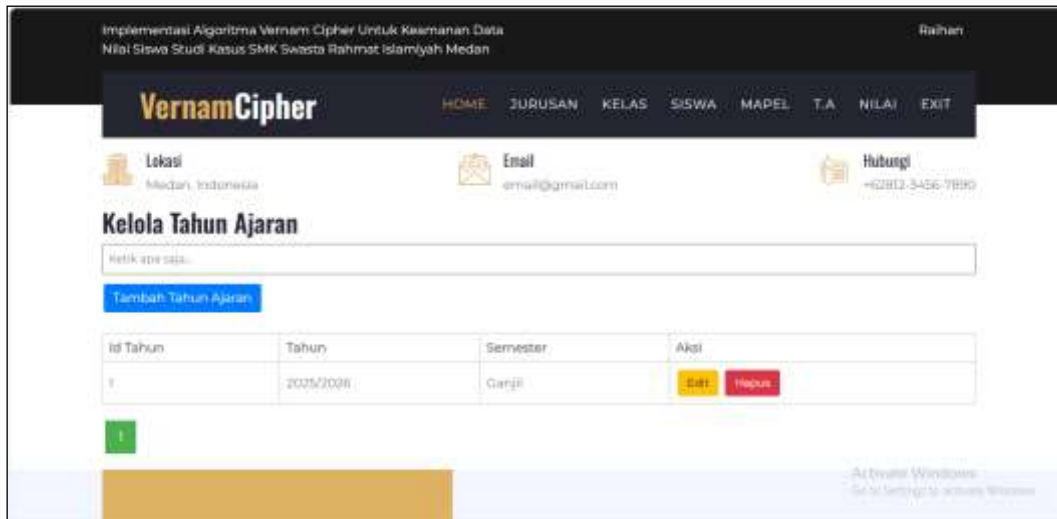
Implementasi Algoritma Vernam Cipher Untuk Keamanan Data Nilai Siswa Studi Kasus SMK Swasta Rahmat Islamiyah Medan

Raihan

VernamCipher

HOME JURUSAN KELAS SISWA MAPEL T.A NILAI EXIT

Lokasi
Medan, Indonesia

Email
email@gmail.com

Hubungi
+62812-3456-7890

Kelola Tahun Ajaran

Ketik apa saja...

Tambah Tahun Ajaran

| Id Tahun | Tahun | Semester | Aksi |
|---|---|---|---|
| 1 | 2025/2026 | Ganjil | Edit Hapus |

1

Activate Windows
Go to Settings to activate Windows.